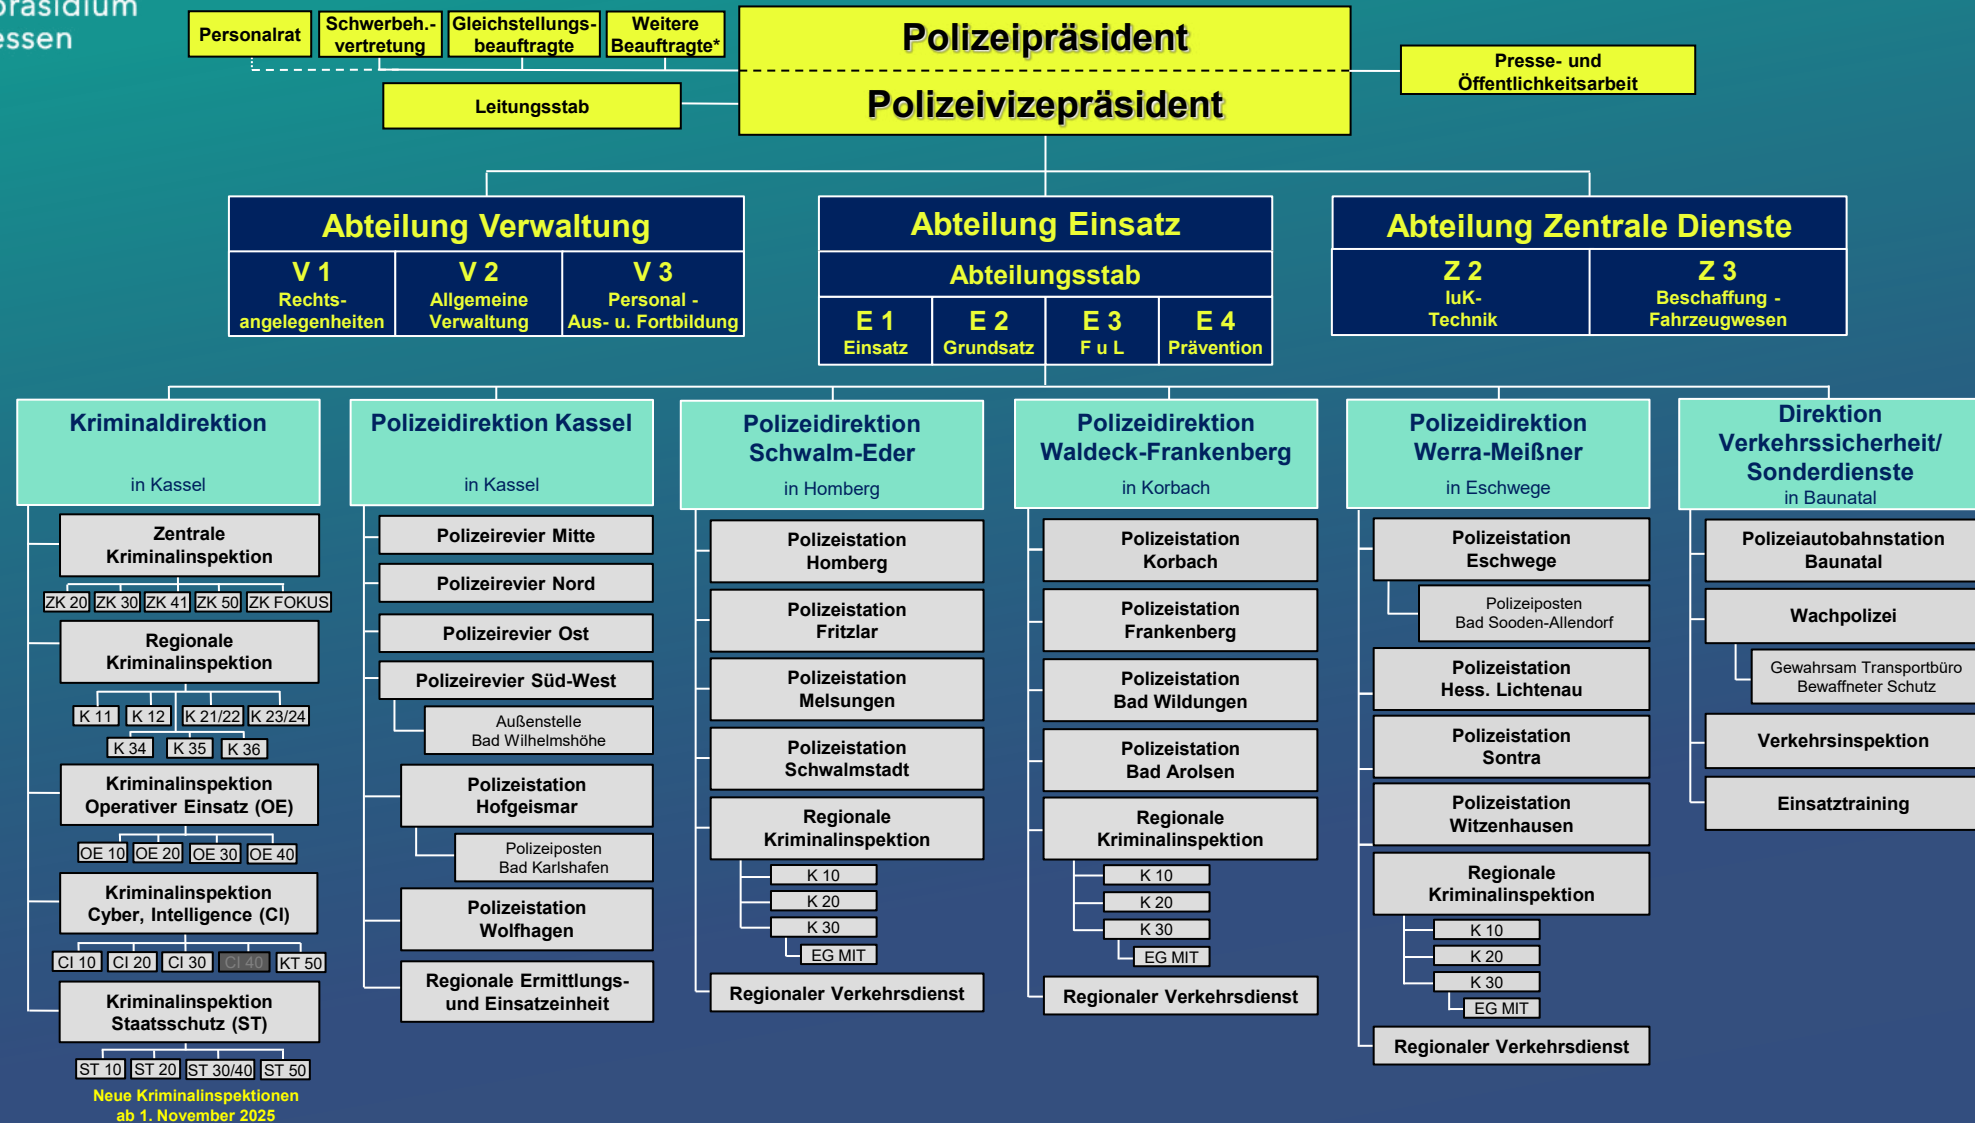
räsidium
essen

Personalrat

Schwerbeh.-vertretung

Gleichstellungs-beauftragte

Weitere Beauftragte*

Polizeipräsident

Polizeivizepräsident

Leitungsstab

Presse- und Öffentlichkeitsarbeit

Abteilung Verwaltung

V 1
Rechts-angelegenheiten

V 2
Allgemeine Verwaltung

V 3
Personal - Aus- u. Fortbildung

Abteilung Einsatz

Abteilungsstab

E 1
Einsatz

E 2
Grundsatz

E 3
F u L

E 4
Prävention

Abteilung Zentrale Dienste

Z 2
IuK-Technik

Z 3
Beschaffung - Fahrzeugwesen

Kriminaldirektion
in Kassel

Zentrale Kriminalinspektion

ZK 20 | ZK 30 | ZK 41 | ZK 50 | ZK FOKUS

Regionale Kriminalinspektion

K 11 | K 12 | K 21/22 | K 23/24
K 34 | K 35 | K 36

Kriminalinspektion Operativer Einsatz (OE)

OE 10 | OE 20 | OE 30 | OE 40

Kriminalinspektion Cyber, Intelligence (CI)

CI 10 | CI 20 | CI 30 | CI 40 | KT 50

Kriminalinspektion Staatsschutz (ST)

ST 10 | ST 20 | ST 30/40 | ST 50

Neue Kriminalinspektionen ab 1. November 2025

Polizeidirektion Kassel
in Kassel

Polizeirevier Mitte

Polizeirevier Nord

Polizeirevier Ost

Polizeirevier Süd-West

Außenstelle Bad Wilhelmshöhe

Polizeistation Hofgeismar

Polizeiposten Bad Karlshafen

Polizeistation Wolfhagen

Regionale Ermittlungs- und Einsatzeinheit

Polizeidirektion Schwalm-Eder
in Homberg

Polizeistation Homberg

Polizeistation Fritzlar

Polizeistation Melsungen

Polizeistation Schwalmstadt

Regionale Kriminalinspektion

K 10
K 20
K 30
EG MIT

Regionaler Verkehrsdienst

Polizeidirektion Waldeck-Frankenberg
in Korbach

Polizeistation Korbach

Polizeistation Frankenberg

Polizeistation Bad Wildungen

Polizeistation Bad Arolsen

Regionale Kriminalinspektion

K 10
K 20
K 30
EG MIT

Regionaler Verkehrsdienst

Polizeidirektion Werra-Meißner
in Eschwege

Polizeistation Eschwege

Polizeiposten Bad Sooden-Allendorf

Polizeistation Hess. Lichtenau

Polizeistation Sontra

Polizeistation Witzenhausen

Regionale Kriminalinspektion

K 10
K 20
K 30
EG MIT

Regionaler Verkehrsdienst

Direktion Verkehrssicherheit/ Sonderdienste
in Baunatal

Polizeiautobahnstation Baunatal

Wachpolizei

Gewahrsam Transportbüro Bewaffneter Schutz

Verkehrsinspektion

Einsatztraining